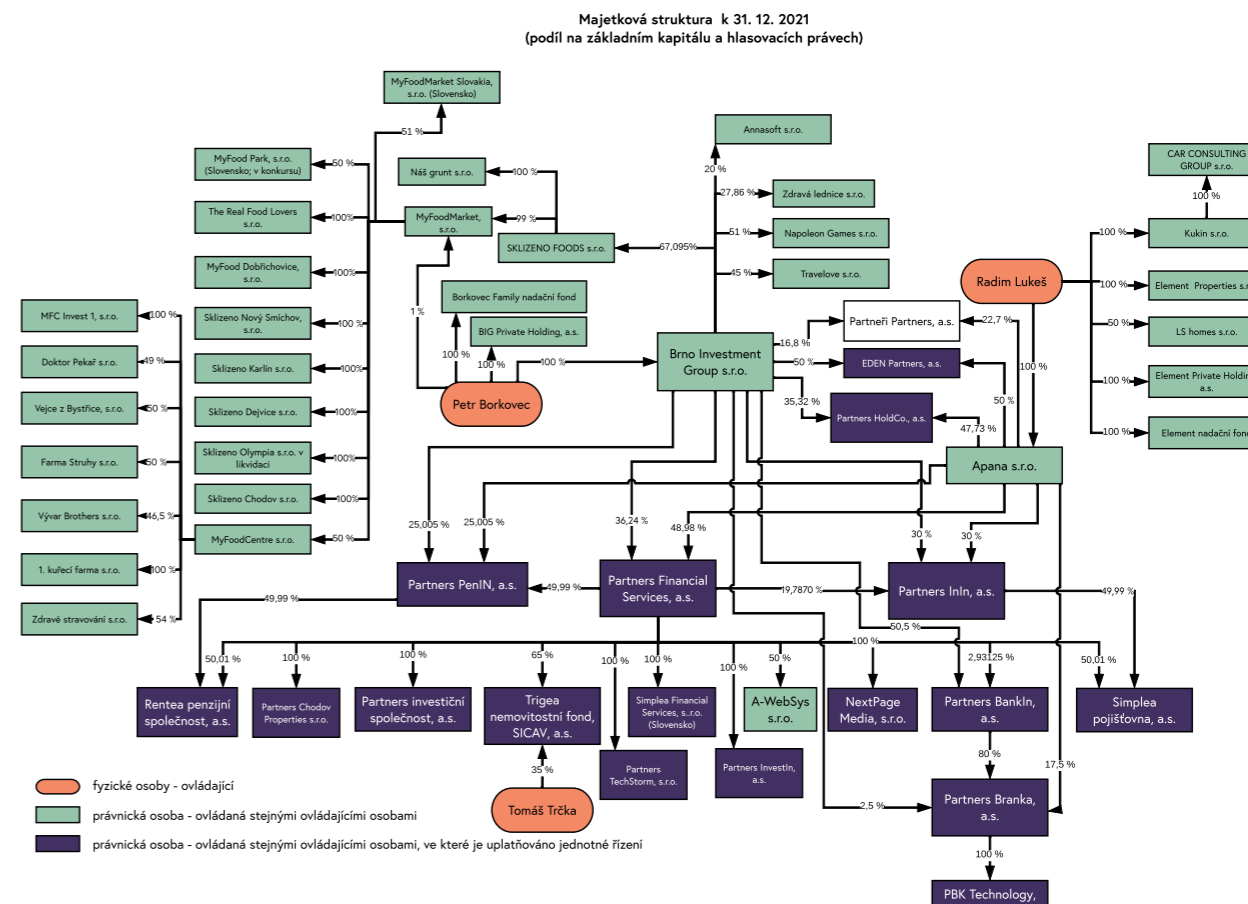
Majetková struktura k 31. 12. 2021
(podíl na základním kapitálu a hlasovacích právech)

MyFoodMarket Slovakia, s.r.o. (Slovensko)
51 %
MyFood Park, s.r.o. (Slovensko; v konkursu)
50 %
The Real Food Lovers s.r.o.
100%
MyFood Dobřichovice, s.r.o.
100%
Sklizeno Nový Smíchov, s.r.o.
100 %
Sklizeno Karlín s.r.o.
100%
Sklizeno Dejvice s.r.o.
100%
Sklizeno Olympia s.r.o. v likvidaci
100%
Sklizeno Chodov s.r.o.
100%
MyFoodCentre s.r.o.
50 %
MyFoodMarket, s.r.o.
99 %
Náš grunt s.r.o.
100 %
SKLIZENO FOODS s.r.o.
67,095%
1 %
Borkovec Family nadační fond
BIG Private Holding, a.s.
100 %
100 %
100 %
Petr Borkovec
MFC Invest 1, s.r.o.
100 %
Doktor Pekař s.r.o.
49 %
Vejce z Bystřice, s.r.o.
50 %
Farma Struhy s.r.o.
50 %
Vývar Brothers s.r.o.
46,5 %
1. kuřecí farma s.r.o.
100 %
Zdravé stravování s.r.o.
54 %
Annasoft s.r.o.
20 %
27,86 %
Zdravá lednice s.r.o.
51 %
Napoleon Games s.r.o.
45 %
Travelove s.r.o.
Brno Investment Group s.r.o.
16,8 %
Partneři Partners, a.s.
22,7 %
50 %
EDEN Partners, a.s.
35,32 %
Partners HoldCo., a.s.
47,73 %
50 %
100 %
Radim Lukeš
CAR CONSULTING GROUP s.r.o.
100 %
Kukin s.r.o.
100 %
100 %
Element Properties s.r.o.
50 %
LS homes s.r.o.
100 %
Element Private Holding a.s.
100 %
Element nadační fond
Apana s.r.o.
25,005 %
25,005 %
36,24 %
48,98 %
30 %
30 %
Partners PenIN, a.s.
49,99 %
Partners Financial Services, a.s.
19,7870 %
Partners InIn, a.s.
49,99 %
49,99 %
50,5 %
100 %
50,01 %
100 %
100 %
65 %
100 %
100 %
100 %
50 %
2,93125 %
50,01 %
Rentea penzijní společnost, a.s.
Partners Chodov Properties s.r.o.
Partners investiční společnost, a.s.
Trigea nemovitostní fond, SICAV, a.s.
Simplea Financial Services, s.r.o. (Slovensko)
A-WebSys s.r.o.
NextPage Media, s.r.o.
Partners BankIn, a.s.
Simplea pojišťovna, a.s.
Partners TechStorm, s.r.o.
Partners InvestIn, a.s.
35 %
Tomáš Trčka
80 %
17,5 %
2,5 %
Partners Branka, a.s.
100 %
PBK Technology,
fyzické osoby - ovládající
právnická osoba - ovládaná stejnými ovládajícími osobami
právnická osoba - ovládaná stejnými ovládajícími osobami, ve které je uplatňováno jednotné řízení